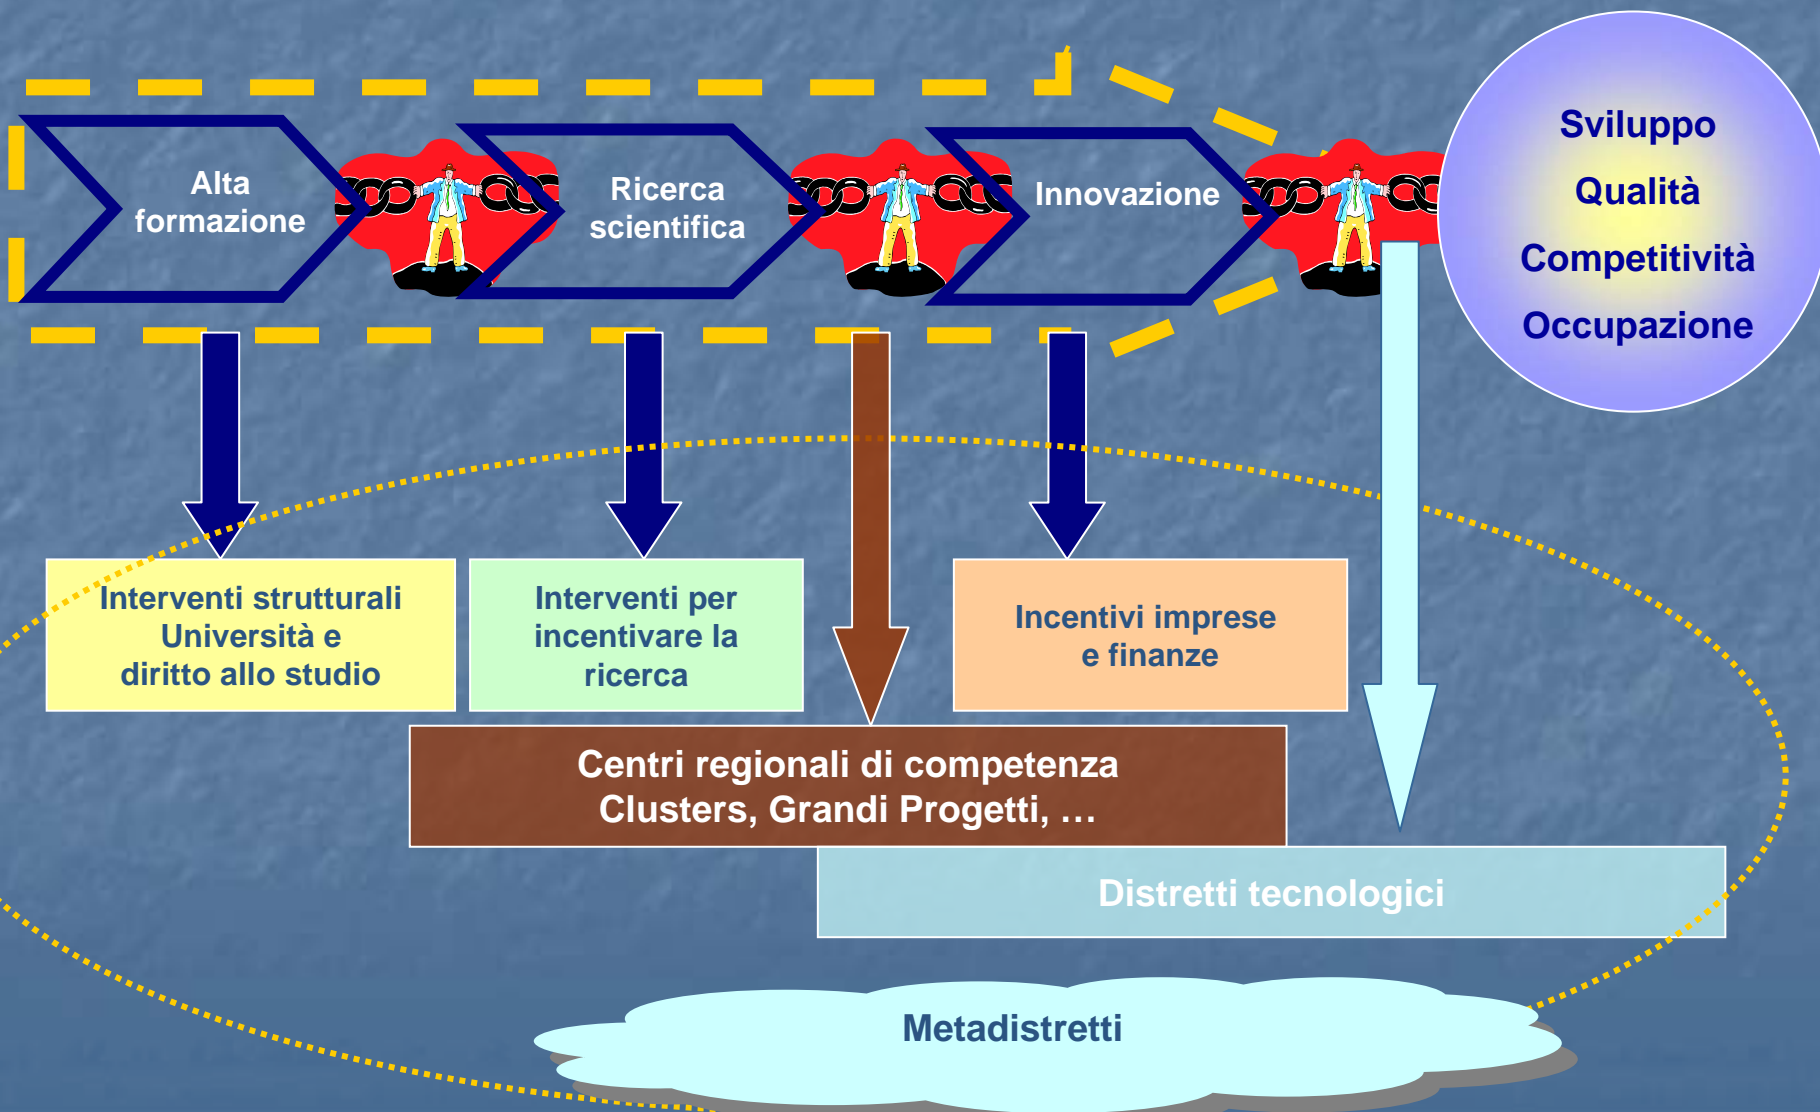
Alta formazione

Ricerca scientifica

Innovazione

Sviluppo

Qualità

Competitività

Occupazione

Interventi strutturali Università e diritto allo studio

Interventi per incentivare la ricerca

Incentivi imprese e finanze

Centri regionali di competenza Clusters, Grandi Progetti, …

Distretti tecnologici

Metadistretti